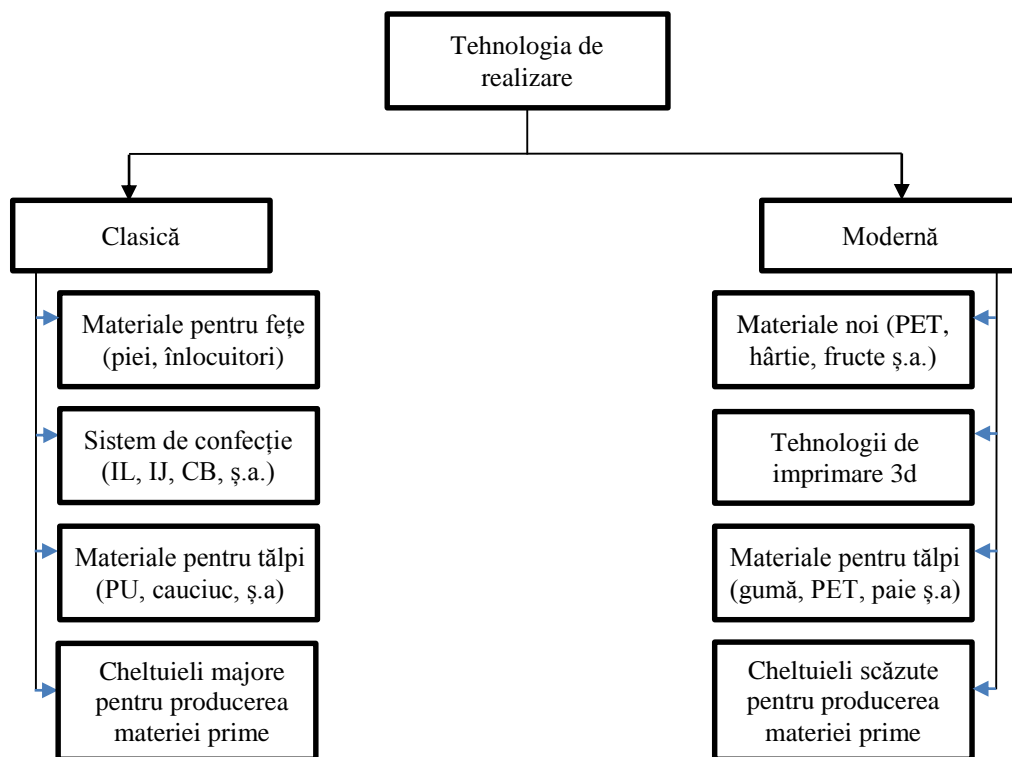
Tehnologia de realizare

Clasică

Materiale pentru fețe (piei, înlocuitori)

Sistem de confecție (IL, IJ, CB, ș.a.)

Materiale pentru tălpi (PU, cauciuc, ș.a)

Cheltuieli majore pentru producerea materiei prime

Modernă

Materiale noi (PET, hârtie, fructe ș.a.)

Tehnologii de imprimare 3d

Materiale pentru tălpi (gumă, PET, paie ș.a)

Cheltuieli scăzute pentru producerea materiei prime